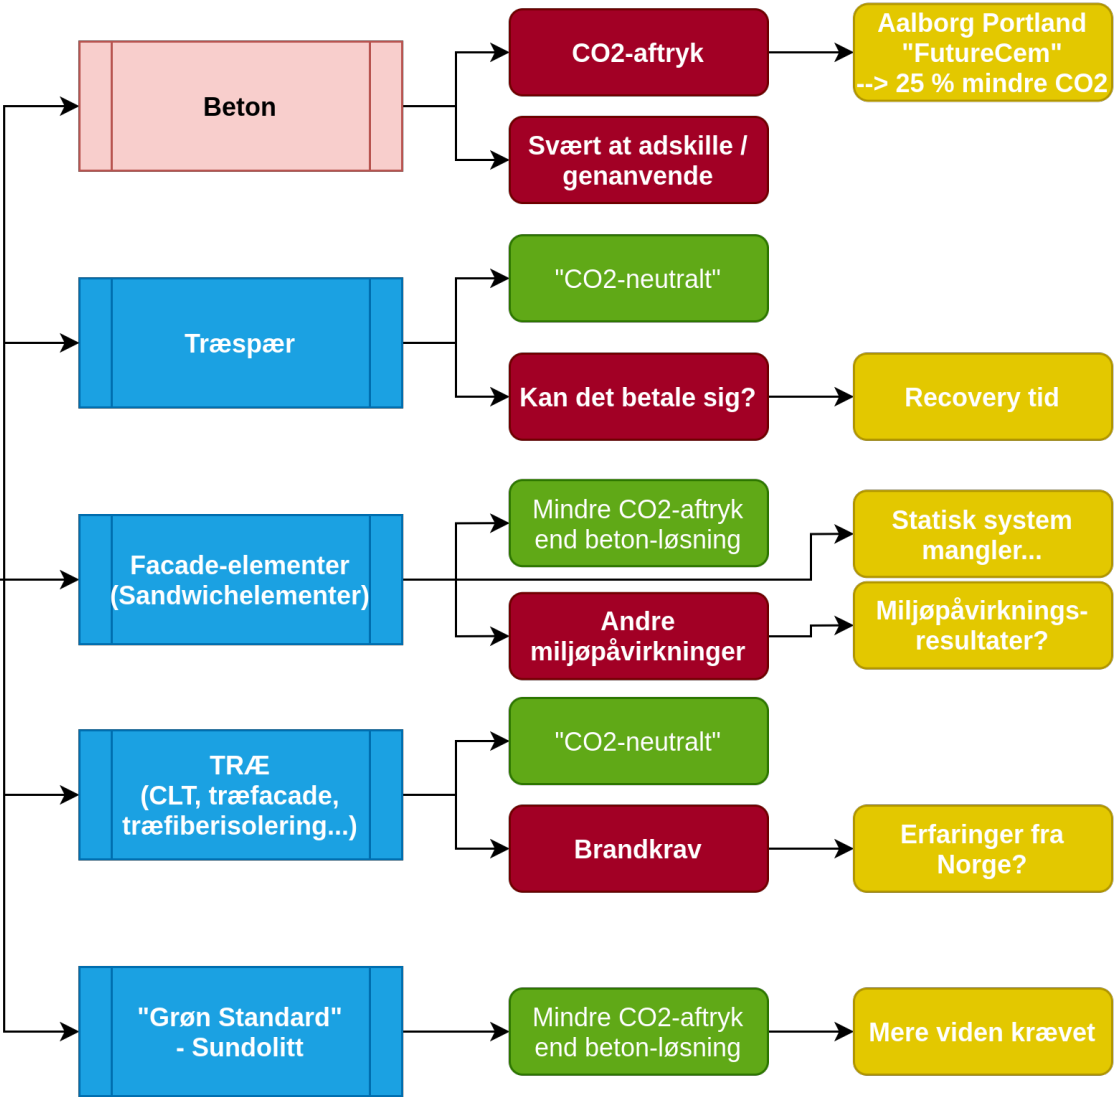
Beton

CO2-aftryk

Aalborg Portland "FutureCem" --> 25 % mindre CO2

Svært at adskille / genanvende

Træspær

"CO2-neutralt"

Kan det betale sig?

Recovery tid

Facade-elementer (Sandwichelementer)

Mindre CO2-aftryk end beton-løsning

Statisk system mangler...

Andre miljøpåvirkninger

Miljøpåvirkningsresultater?

TRÆ (CLT, træfacade, træfiberisolering...)

"CO2-neutralt"

Brandkrav

Erfaringer fra Norge?

"Grøn Standard" - Sundolitt

Mindre CO2-aftryk end beton-løsning

Mere viden krævet